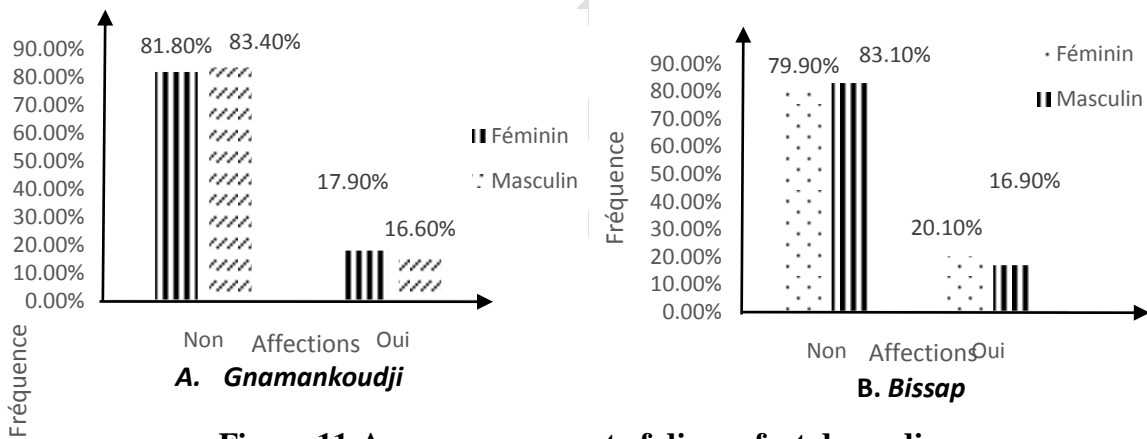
90.00%
80.00%
70.00%
60.00%
50.00%
40.00%
30.00%
20.00%
10.00%
0.00%

81.80% 83.40%

17.90% 16.60%

Féminin
Masculin

Non Affections Oui

Fréquence

A. Gnamankoudji

Fréquence

90.00%
80.00%
70.00%
60.00%
50.00%
40.00%
30.00%
20.00%
10.00%
0.00%

79.90% 83.10%

20.10% 16.90%

Féminin
Masculin

Non Affections Oui

B. Bissap

Figure 11 A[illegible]